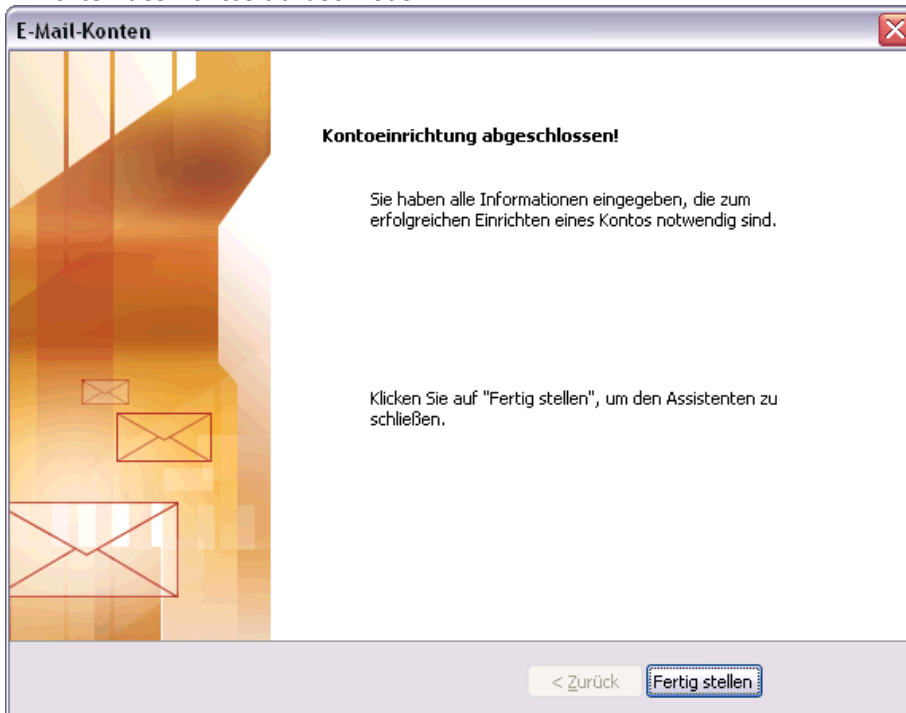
E-Mail-Konten

Kontoeinrichtung abgeschlossen!

Sie haben alle Informationen eingegeben, die zum erfolgreichen Einrichten eines Kontos notwendig sind.

Klicken Sie auf "Fertig stellen", um den Assistenten zu schließen.

< Zurück

Fertig stellen